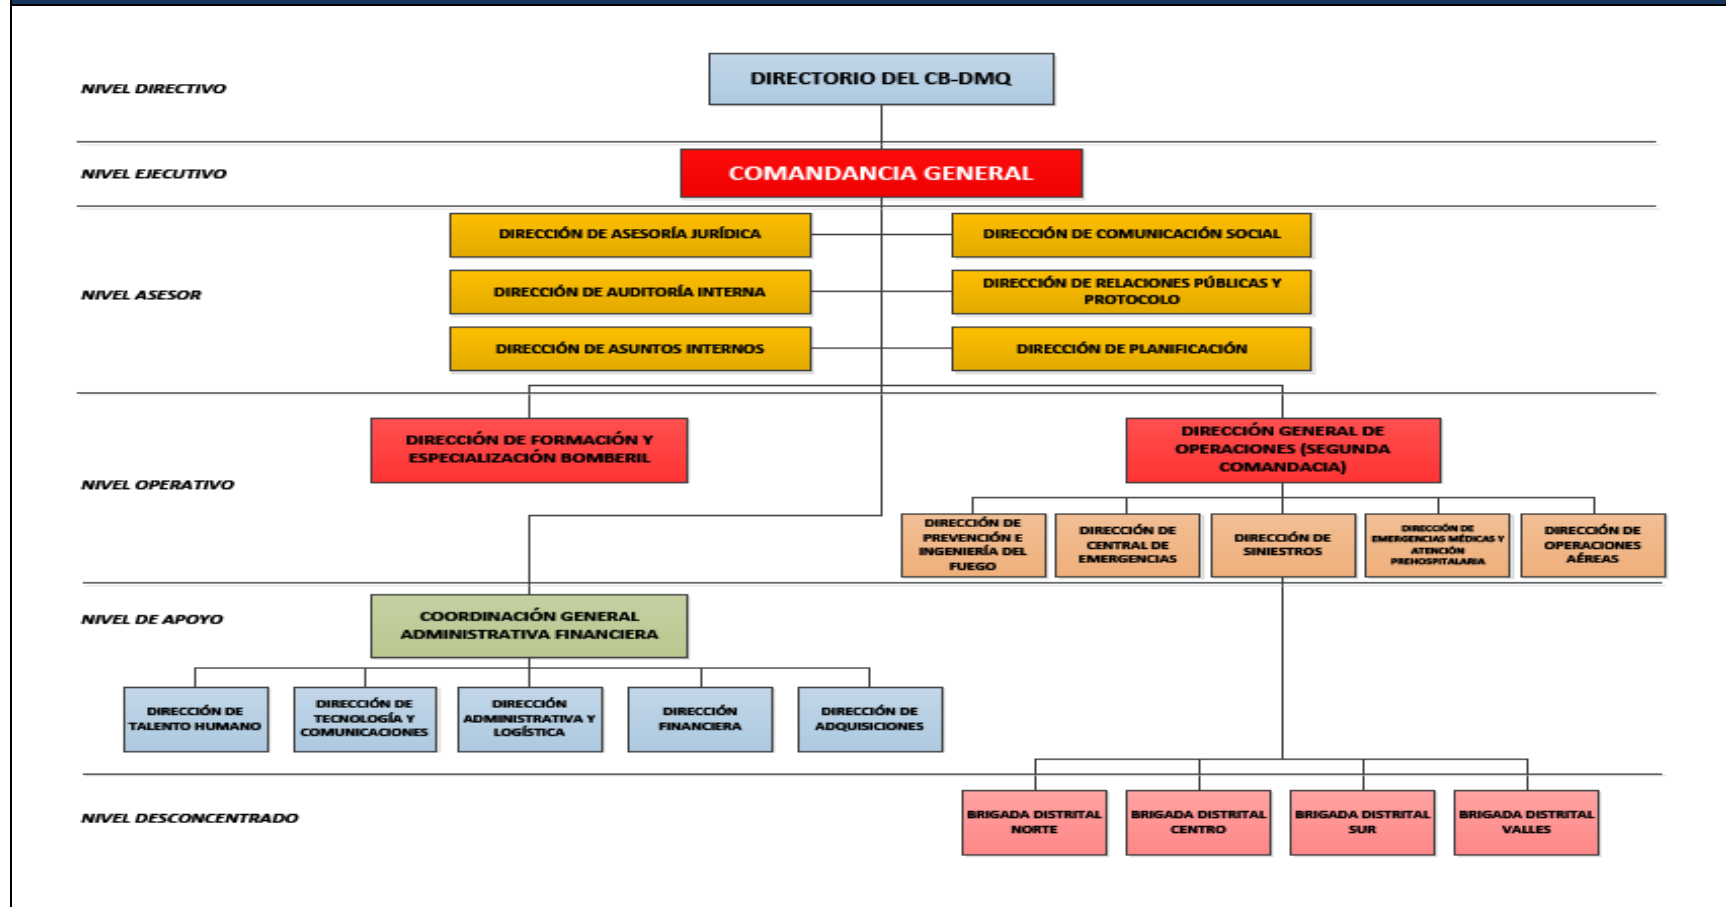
NIVEL DIRECTIVO

DIRECTORIO DEL CB-DMQ

NIVEL EJECUTIVO

COMANDANCIA GENERAL

NIVEL ASESOR

DIRECCIÓN DE ASESORÍA JURÍDICA

DIRECCIÓN DE COMUNICACIÓN SOCIAL

DIRECCIÓN DE AUDITORÍA INTERNA

DIRECCIÓN DE RELACIONES PÚBLICAS Y PROTOCOLO

DIRECCIÓN DE ASUNTOS INTERNOS

DIRECCIÓN DE PLANIFICACIÓN

NIVEL OPERATIVO

DIRECCIÓN DE FORMACIÓN Y ESPECIALIZACIÓN BOMBERIL

DIRECCIÓN GENERAL DE OPERACIONES (SEGUNDA COMANDACIA)

DIRECCIÓN DE PREVENCIÓN E INGENIERÍA DEL FUEGO

DIRECCIÓN DE CENTRAL DE EMERGENCIAS

DIRECCIÓN DE SINIESTROS

DIRECCIÓN DE EMERGENCIAS MÉDICAS Y ATENCIÓN PREHOSPITALARIA

DIRECCIÓN DE OPERACIONES AÉREAS

NIVEL DE APOYO

COORDINACIÓN GENERAL ADMINISTRATIVA FINANCIERA

DIRECCIÓN DE TALENTO HUMANO

DIRECCIÓN DE TECNOLOGÍA Y COMUNICACIONES

DIRECCIÓN ADMINISTRATIVA Y LOGÍSTICA

DIRECCIÓN FINANCIERA

DIRECCIÓN DE ADQUISICIONES

NIVEL DESCONCENTRADO

BRIGADA DISTRITAL NORTE

BRIGADA DISTRITAL CENTRO

BRIGADA DISTRITAL SUR

BRIGADA DISTRITAL VALLES